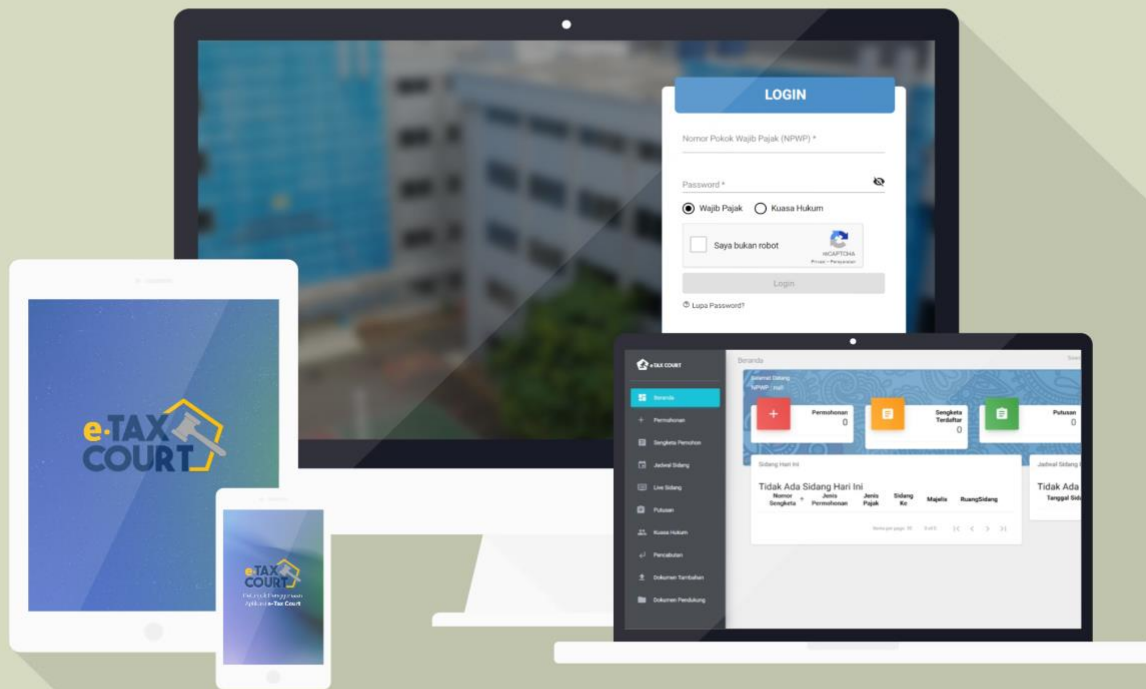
LOGIN

Nomor Pokok Wajib Pajak (NPWP) *

Password *

Wajib Pajak Kuasa Hukum

Saya bukan robot
reCAPTCHA
Privasi - Persyaratan

Login

Lupa Password?

e-TAX COURT

e-TAX COURT
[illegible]
Aplikasi e-Tax Court

e-TAX COURT
Beranda
Permohonan
Sengketa Pemohon
Jadwal Sidang
Live Sidang
Putusan
Kuasa Hukum
Pencabutan
Dokumen Tambahan
Dokumen Pendukung

Beranda
Selamat Datang
NPWP : null

Permohonan 0
Sengketa Terdaftar 0
Putusan 0

Sidang Hari Ini
Tidak Ada Sidang Hari Ini

| Nomor Sengketa | Jenis Permohonan | Jenis Pajak | Sidang Ke | Majelis | RuangSidang |
|---|---|---|---|---|---|

Items per page: 10 0 of 0

Jadwal Sidang
Tidak Ada
Tanggal Sid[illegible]